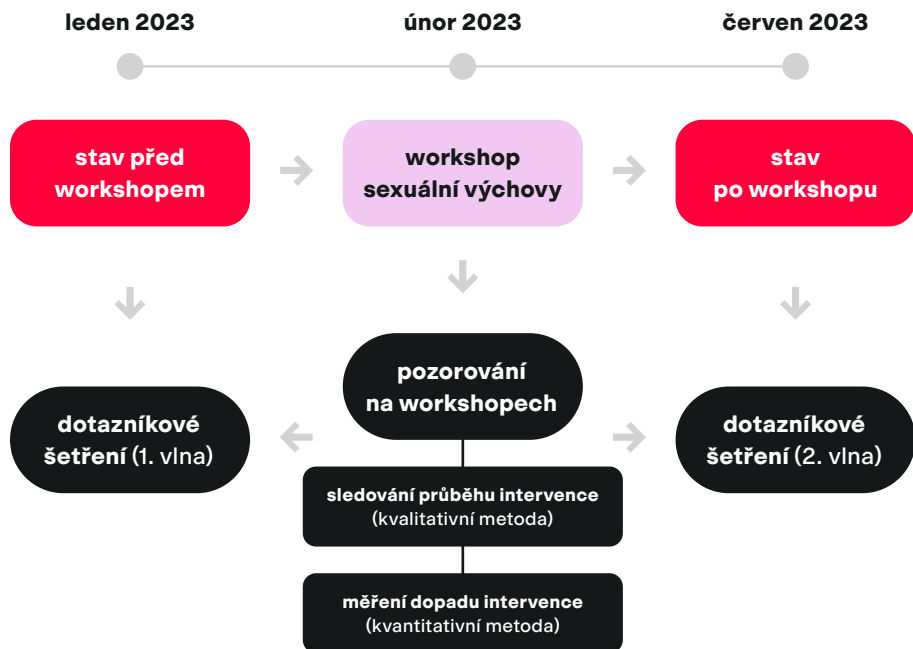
leden 2023

únor 2023

červen 2023

stav před workshopem

workshop sexuální výchovy

stav po workshopu

pozorování na workshopech

dotazníkové šetření (1. vlna)

dotazníkové šetření (2. vlna)

sledování průběhu intervence (kvalitativní metoda)

měření dopadu intervence (kvantitativní metoda)